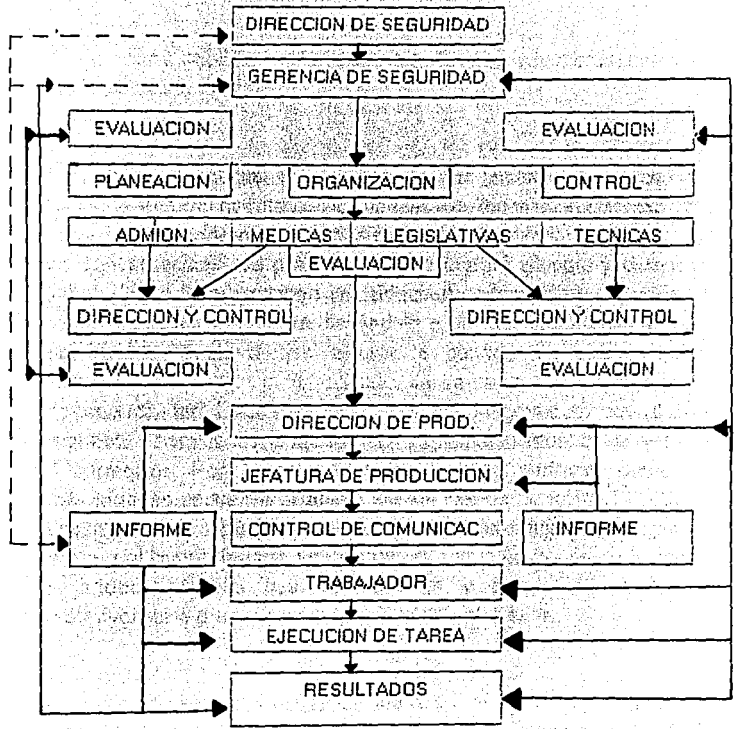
DIRECCION DE SEGURIDAD

GERENCIA DE SEGURIDAD

EVALUACION

EVALUACION

PLANEACION

ORGANIZACION

CONTROL

ADMION.

MEDICAS

LEGISLATIVAS

TECNICAS

EVALUACION

DIRECCION Y CONTROL

DIRECCION Y CONTROL

EVALUACION

EVALUACION

DIRECCION DE PROD.

JEFATURA DE PRODUCCION

INFORME

CONTROL DE COMUNICAC

INFORME

TRABAJADOR

EJECUCION DE TAREA

RESULTADOS